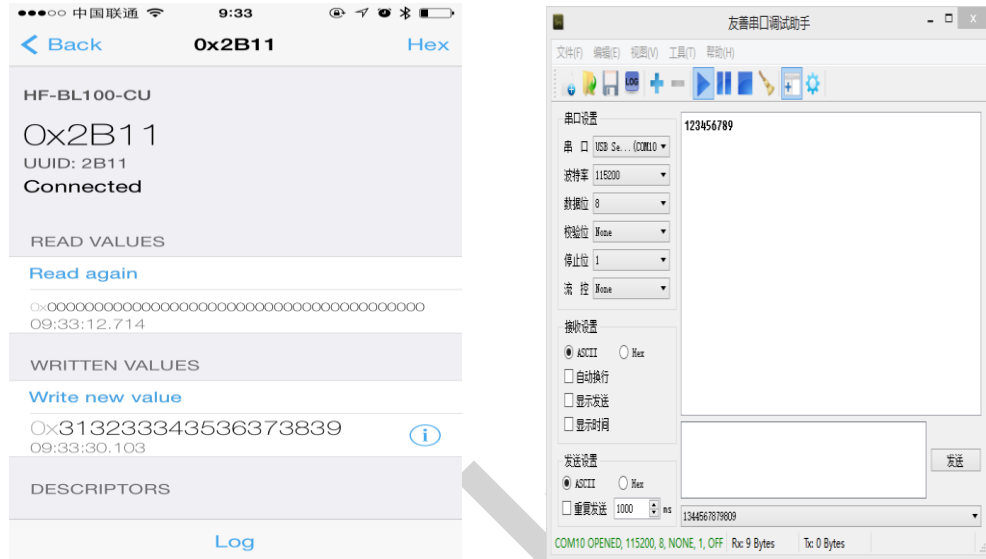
●●●○○ 中国联通 9:33

< Back 0x2B11 Hex

HF-BL100-CU

0x2B11
UUID: 2B11
Connected

READ VALUES

Read again

0x0000000000000000000000000000000000000000
09:33:12.714

WRITTEN VALUES

Write new value

0x313233343536373839
09:33:30.103

DESCRIPTORS

Log

友善串口调试助手

文件(F) 编辑(E) 视图(V) 工具(T) 帮助(H)

串口设置
串 口 USB Se...(COM10
波特率 115200
数据位 8
校验位 None
停止位 1
流 控 None

接收设置
ASCII Hex
自动换行
显示发送
显示时间

发送设置
ASCII Hex
重复发送 1000 ms

123456789

发送

1344567879809

COM10 OPENED, 115200, 8, NONE, 1, OFF Rx: 9 Bytes Tx: 0 Bytes